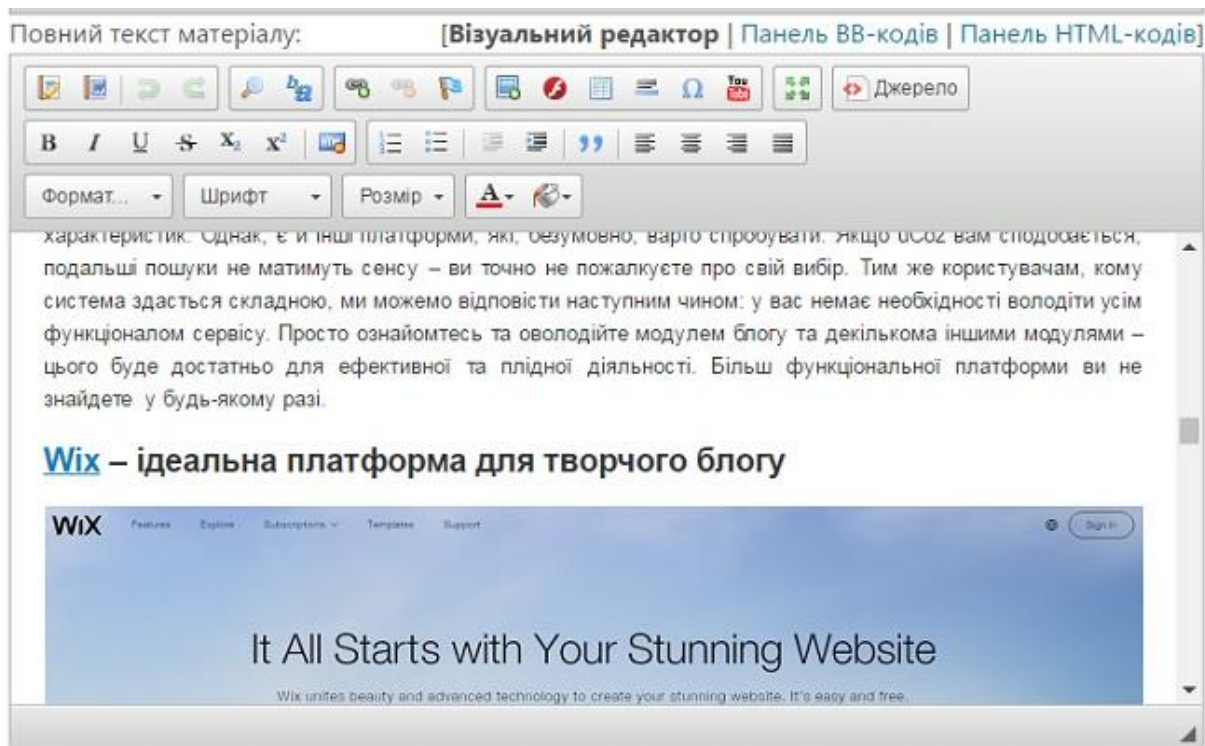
Повний текст матеріалу: [Візуальний редактор | Панель BB-кодів | Панель HTML-кодів]

Джерело

B I U S $X_2$ $X^2$

Формат... Шрифт Розмір A

характеристик. Однак, є й інші платформи, які, безумовно, варто спробувати. Якщо uCoz вам сподобається, подальші пошуки не матимуть сенсу – ви точно не пожалкуєте про свій вибір. Тим же користувачам, кому система здасться складною, ми можемо відповісти наступним чином: у вас немає необхідності володіти усім функціоналом сервісу. Просто ознайомтесь та оволодійте модулем блогу та декількома іншими модулями – цього буде достатньо для ефективної та плідної діяльності. Більш функціональної платформи ви не знайдете у будь-якому разі.

Wix – ідеальна платформа для творчого блогу

WiX Features Explore Subscriptions Templates Support Sign In

It All Starts with Your Stunning Website

Wix unites beauty and advanced technology to create your stunning website. It's easy and free.